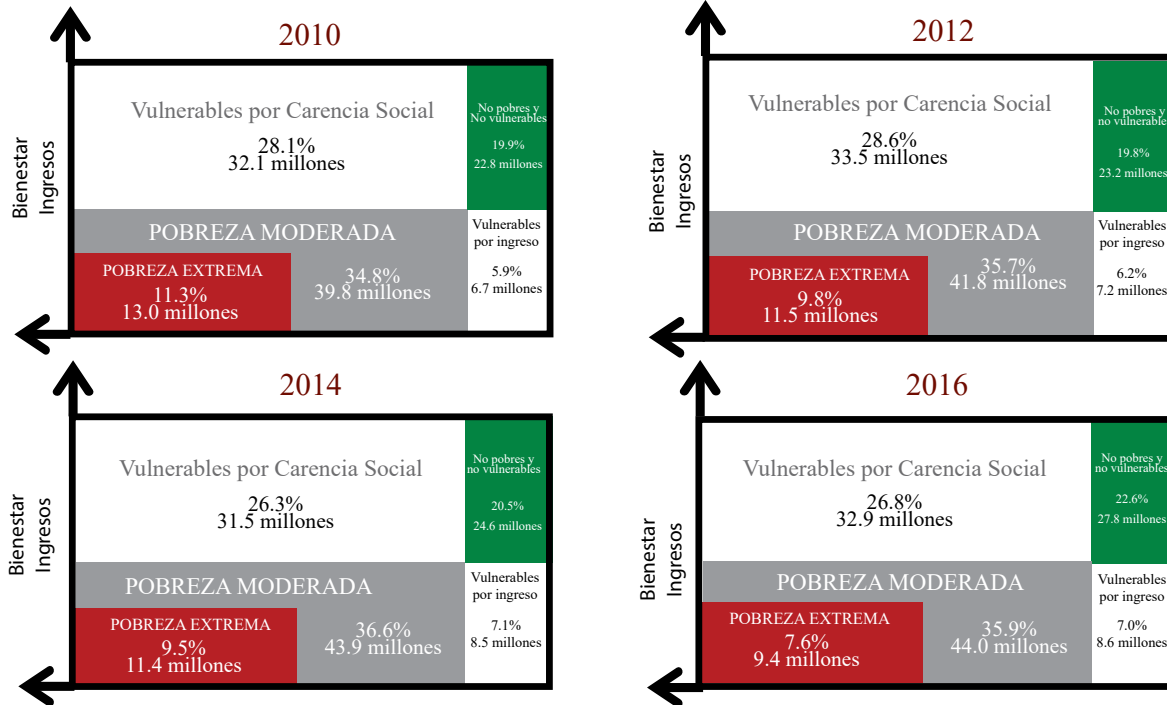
2010

Bienestar
Ingresos

Vulnerables por Carencia Social
28.1%
32.1 millones

No pobres y No vulnerables
19.9%
22.8 millones

POBREZA MODERADA

Vulnerables por ingreso
5.9%
6.7 millones

POBREZA EXTREMA
11.3%
13.0 millones

34.8%
39.8 millones

2012

Bienestar
Ingresos

Vulnerables por Carencia Social
28.6%
33.5 millones

No pobres y no vulnerables
19.8%
23.2 millones

POBREZA MODERADA

Vulnerables por ingreso
6.2%
7.2 millones

POBREZA EXTREMA
9.8%
11.5 millones

35.7%
41.8 millones

2014

Bienestar
Ingresos

Vulnerables por Carencia Social
26.3%
31.5 millones

No pobres y no vulnerables
20.5%
24.6 millones

POBREZA MODERADA

Vulnerables por ingreso
7.1%
8.5 millones

POBREZA EXTREMA
9.5%
11.4 millones

36.6%
43.9 millones

2016

Bienestar
Ingresos

Vulnerables por Carencia Social
26.8%
32.9 millones

No pobres y no vulnerables
22.6%
27.8 millones

POBREZA MODERADA

Vulnerables por ingreso
7.0%
8.6 millones

POBREZA EXTREMA
7.6%
9.4 millones

35.9%
44.0 millones